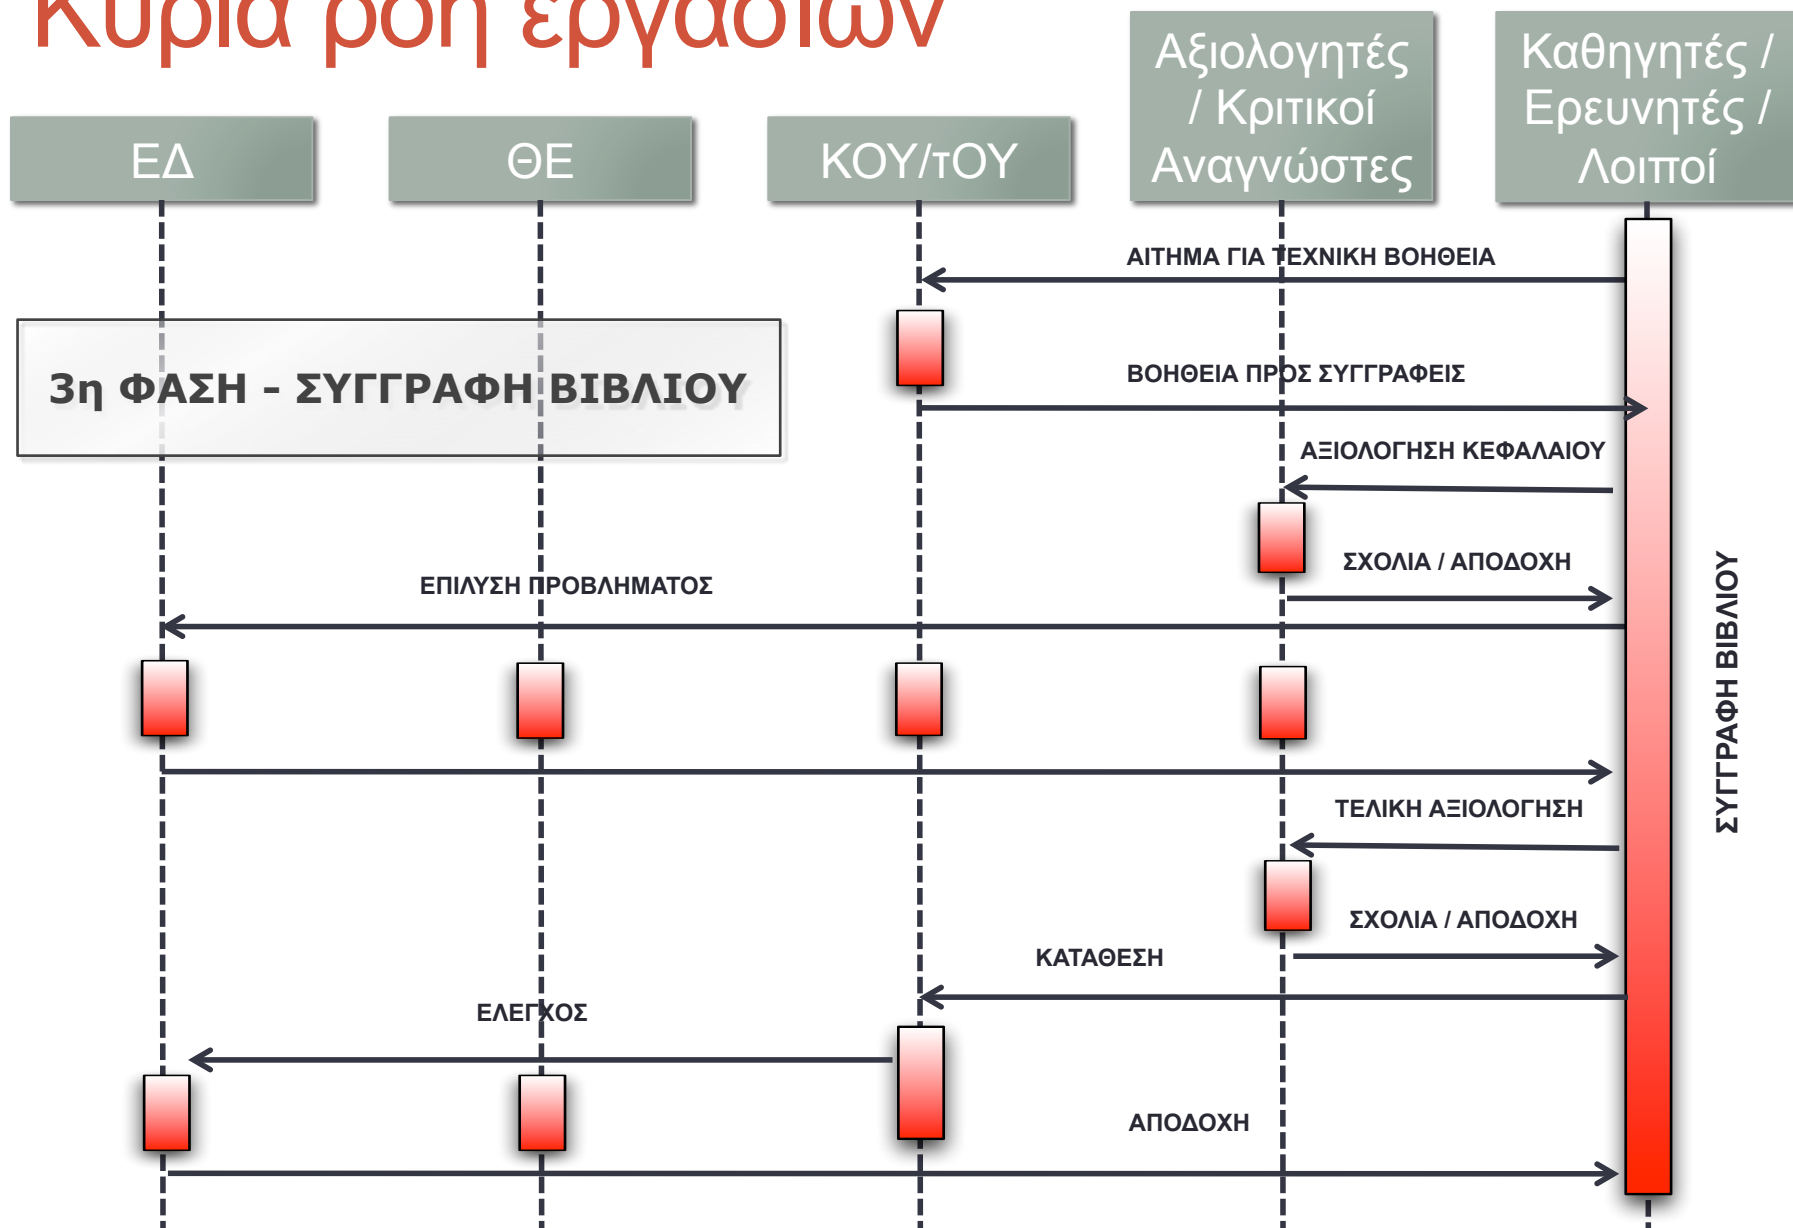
Κύρια ροή εργασιών

ΕΔ

ΘΕ

ΚΟΥ/τΟΥ

Αξιολογητές / Κριτικοί Αναγνώστες

Καθηγητές / Ερευνητές / Λοιποί

ΑΙΤΗΜΑ ΓΙΑ ΤΕΧΝΙΚΗ ΒΟΗΘΕΙΑ

3η ΦΑΣΗ - ΣΥΓΓΡΑΦΗ ΒΙΒΛΙΟΥ

ΒΟΗΘΕΙΑ ΠΡΟΣ ΣΥΓΓΡΑΦΕΙΣ

ΑΞΙΟΛΟΓΗΣΗ ΚΕΦΑΛΑΙΟΥ

ΣΧΟΛΙΑ / ΑΠΟΔΟΧΗ

ΕΠΙΛΥΣΗ ΠΡΟΒΛΗΜΑΤΟΣ

ΣΥΓΓΡΑΦΗ ΒΙΒΛΙΟΥ

ΤΕΛΙΚΗ ΑΞΙΟΛΟΓΗΣΗ

ΣΧΟΛΙΑ / ΑΠΟΔΟΧΗ

ΚΑΤΑΘΕΣΗ

ΕΛΕΓΧΟΣ

ΑΠΟΔΟΧΗ